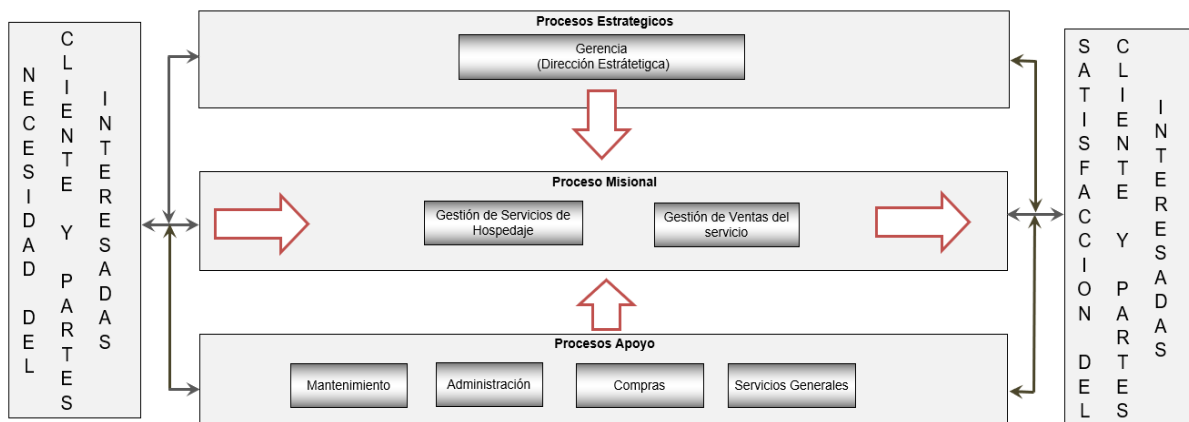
NECESIDAD DEL

CLIENTE Y PARTES

INTERESADAS

Procesos Estrategicos

Gerencia
(Dirección Estrátetigca)

Proceso Misional

Gestión de Servicios de Hospedaje

Gestión de Ventas del servicio

Procesos Apoyo

Mantenimiento

Administración

Compras

Servicios Generales

SATISFACCION DEL

CLIENTE Y PARTES

INTERESADAS